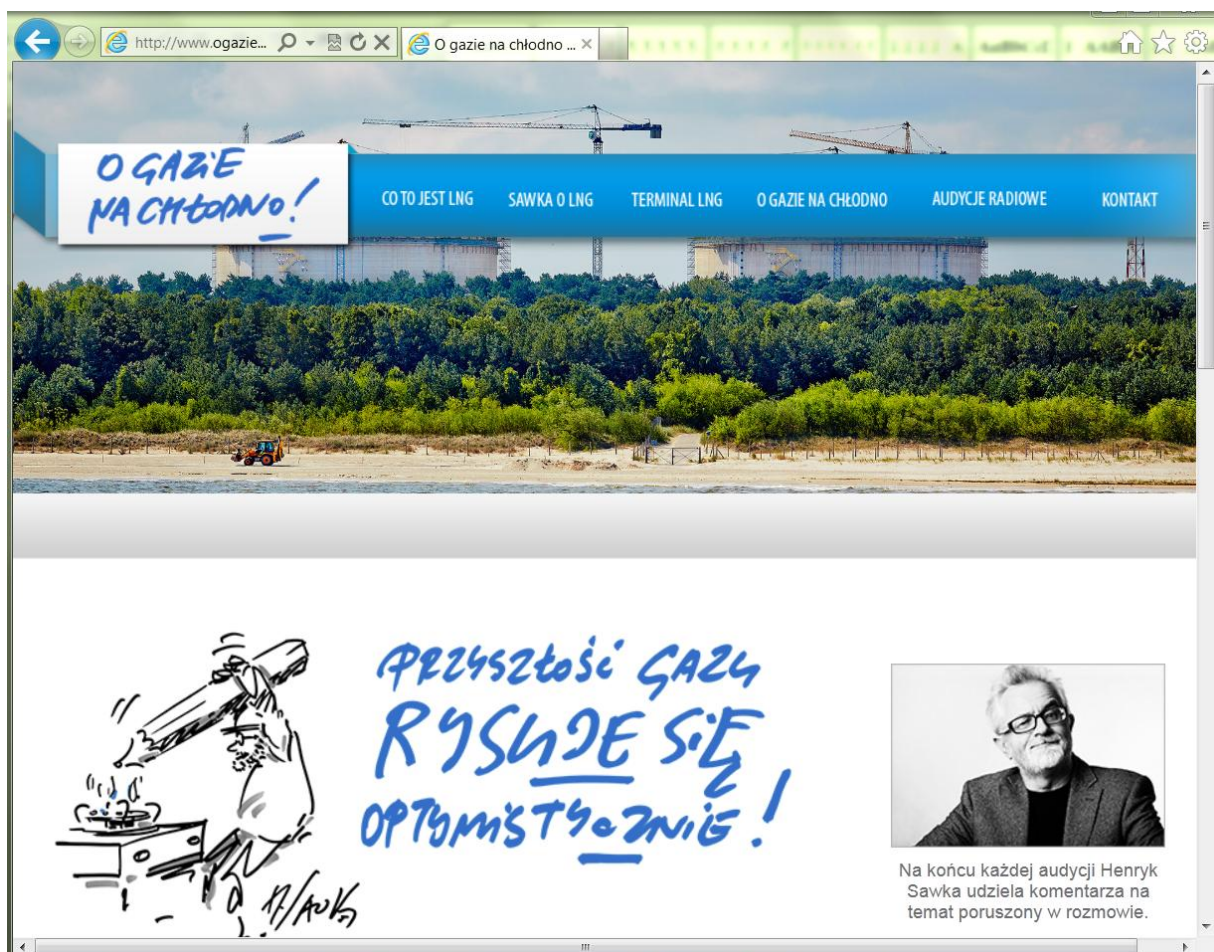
http://www.ogazie...

O gazie na chłodno ...

O GAZIE NA CHŁODNO!

CO TO JEST LNG

SAWKA O LNG

TERMINAL LNG

O GAZIE NA CHŁODNO

AUDYCJE RADIOWE

KONTAKT

PRZYSZŁOŚĆ GAZU RYSUJE SIĘ OPTYMISTYCZNIE!

H.SAWKA

Na końcu każdej audycji Henryk Sawka udziela komentarza na temat poruszony w rozmowie.